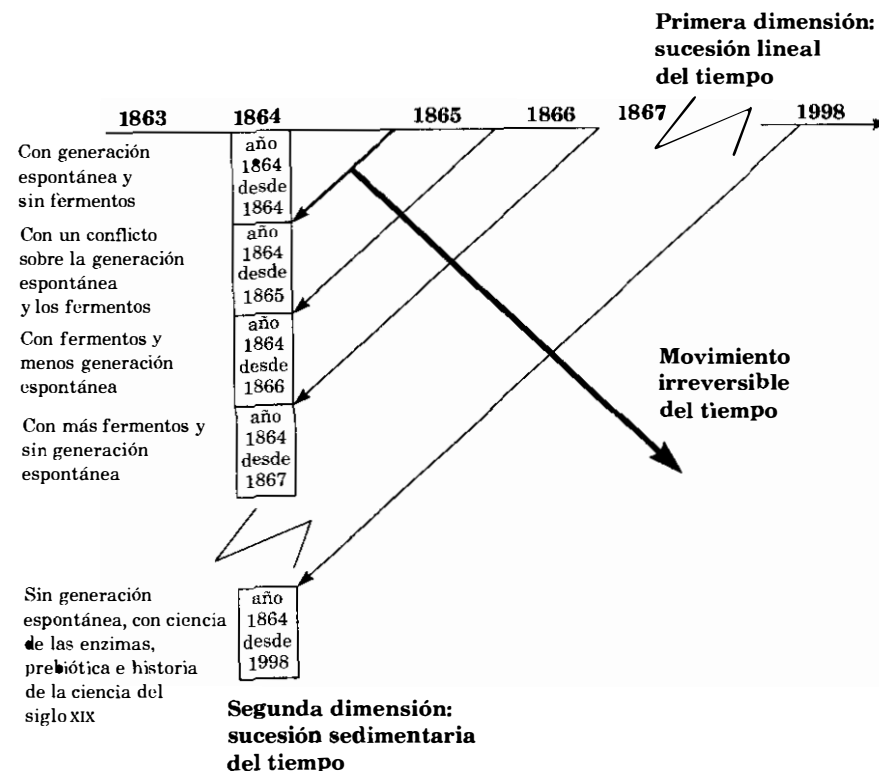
Primera dimensión: sucesión lineal del tiempo

1863 1864 1865 1866 1867 1998

Con generación espontánea y sin fermentos

año 1864 desde 1864

Con un conflicto sobre la generación espontánea y los fermentos

año 1864 desde 1865

Con fermentos y menos generación espontánea

año 1864 desde 1866

Con más fermentos y sin generación espontánea

año 1864 desde 1867

Movimiento irreversible del tiempo

Sin generación espontánea, con ciencia de las enzimas, prebiótica e historia de la ciencia del siglo XIX

año 1864 desde 1998

Segunda dimensión: sucesión sedimentaria del tiempo